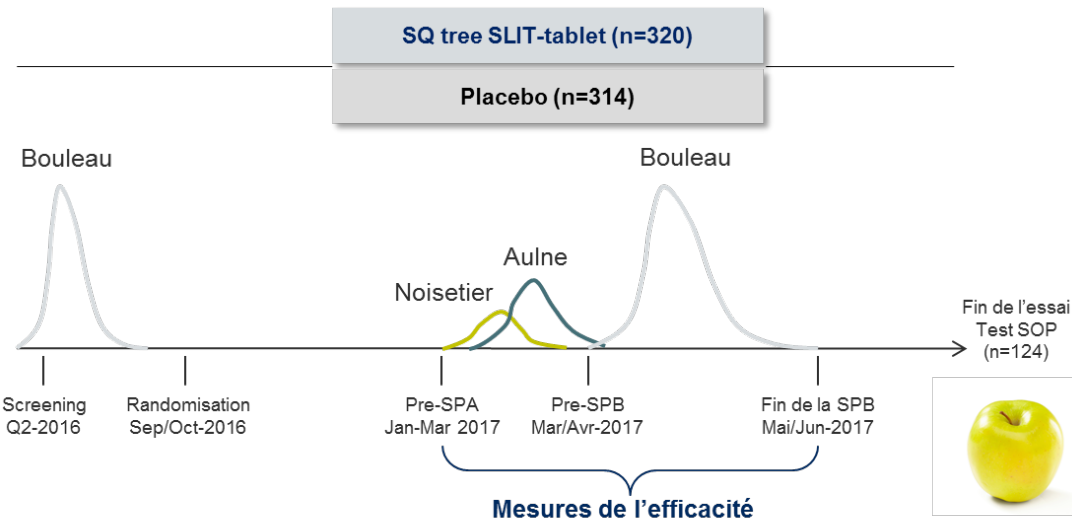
SQ tree SLIT-tablet (n=320)

Placebo (n=314)

Bouleau

Aulne

Noisetier

Bouleau

Fin de l'essai
Test SOP
(n=124)

Screening
Q2-2016

Randomisation
Sep/Oct-2016

Pre-SPA
Jan-Mar 2017

Pre-SPB
Mar/Avr-2017

Fin de la SPB
Mai/Jun-2017

Mesures de l'efficacité